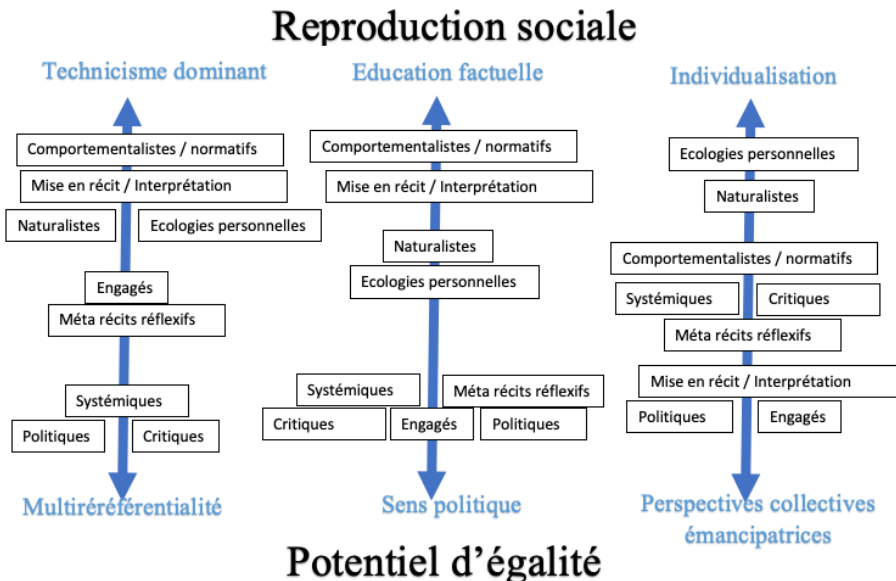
Reproduction sociale

Technicisme dominant

Comportementalistes / normatifs

Mise en récit / Interprétation

Naturalistes

Ecologies personnelles

Engagés

Méta récits réflexifs

Systémiques

Politiques

Critiques

Multiréréférentialité

Education factuelle

Comportementalistes / normatifs

Mise en récit / Interprétation

Naturalistes

Ecologies personnelles

Systémiques

Méta récits réflexifs

Critiques

Engagés

Politiques

Sens politique

Individualisation

Ecologies personnelles

Naturalistes

Comportementalistes / normatifs

Systémiques

Critiques

Méta récits réflexifs

Mise en récit / Interprétation

Politiques

Engagés

Perspectives collectives émancipatrices

Potentiel d'égalité